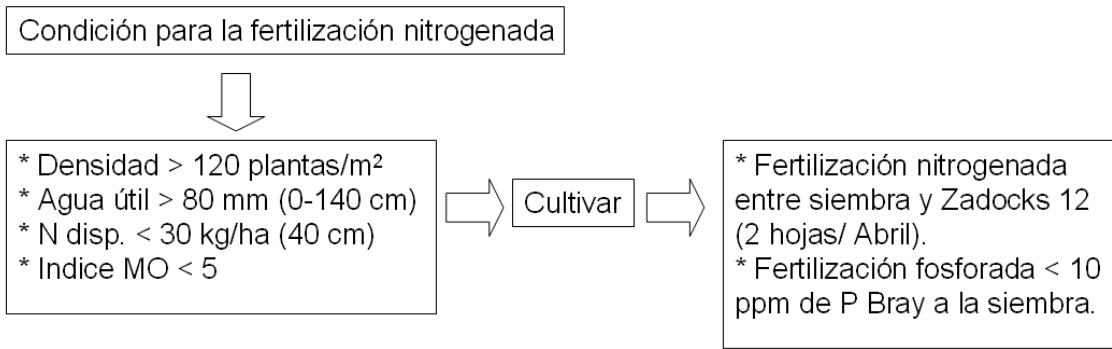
Condición para la fertilización nitrogenada

* Densidad > 120 plantas/m²
* Agua útil > 80 mm (0-140 cm)
* N disp. < 30 kg/ha (40 cm)
* Indice MO < 5

Cultivar

* Fertilización nitrogenada entre siembra y Zadocks 12 (2 hojas/ Abril).
* Fertilización fosforada < 10 ppm de P Bray a la siembra.